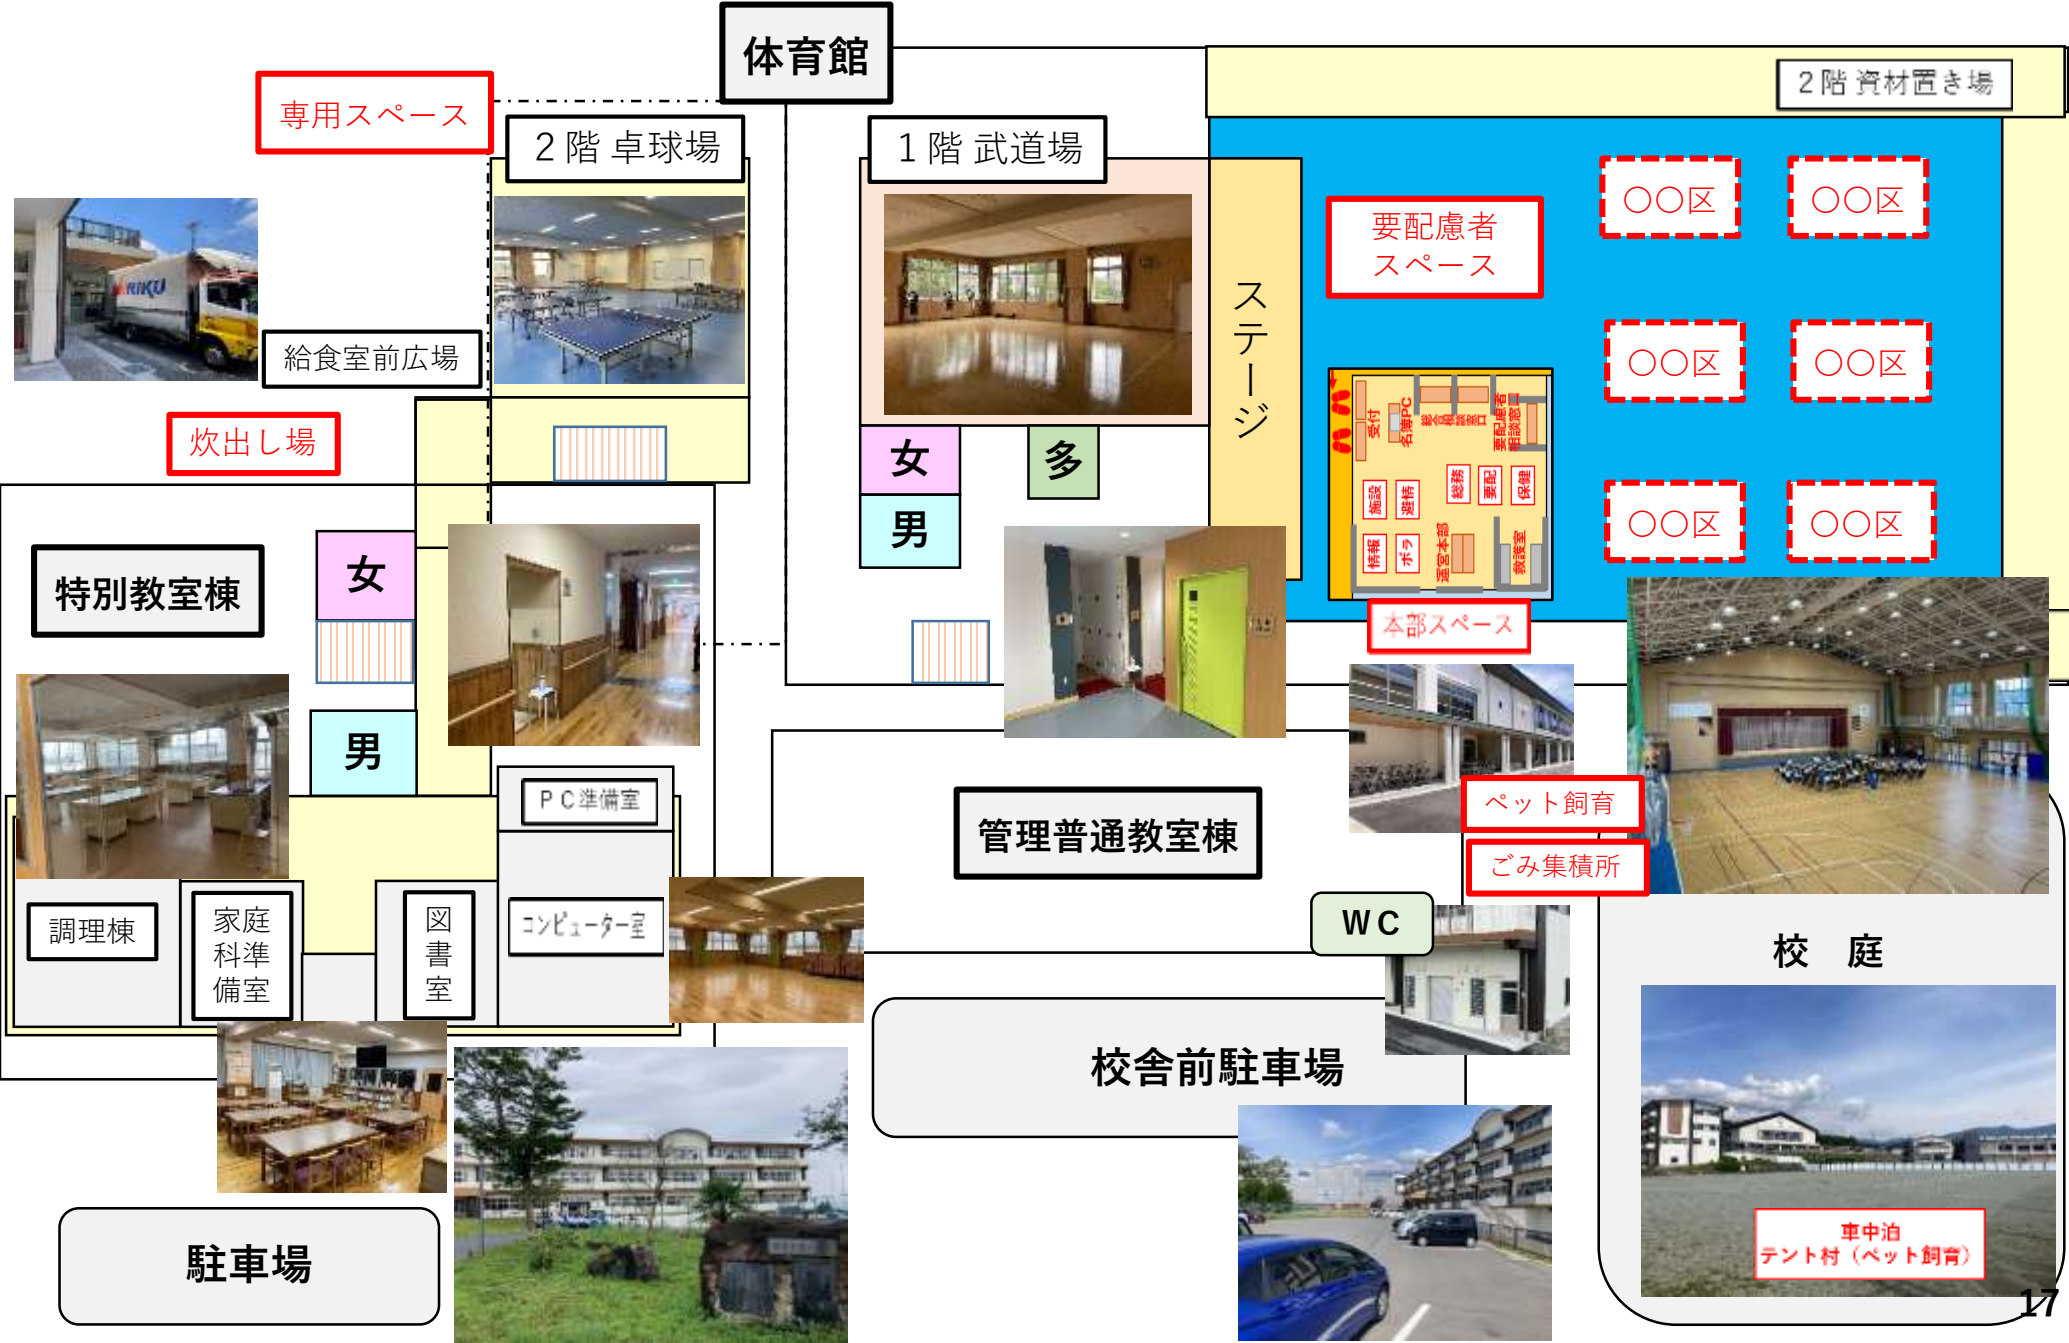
体育館

専用スペース

2階 卓球場

1階 武道場

2階 資材置き場

給食室前広場

炊出し場

ステージ

要配慮者スペース

○○区

○○区

○○区

○○区

○○区

○○区

受付

名簿PC

総合窓口

要配慮者相談窓口

施設

避情

総務

要配

保健

情報

ボラ

運営本部

救護室

本部スペース

女

多

男

特別教室棟

女

男

PC準備室

管理普通教室棟

ペット飼育

ごみ集積所

調理棟

家庭科準備室

図書室

コンピューター室

WC

校　庭

校舎前駐車場

駐車場

車中泊
テント村（ペット飼育）

17